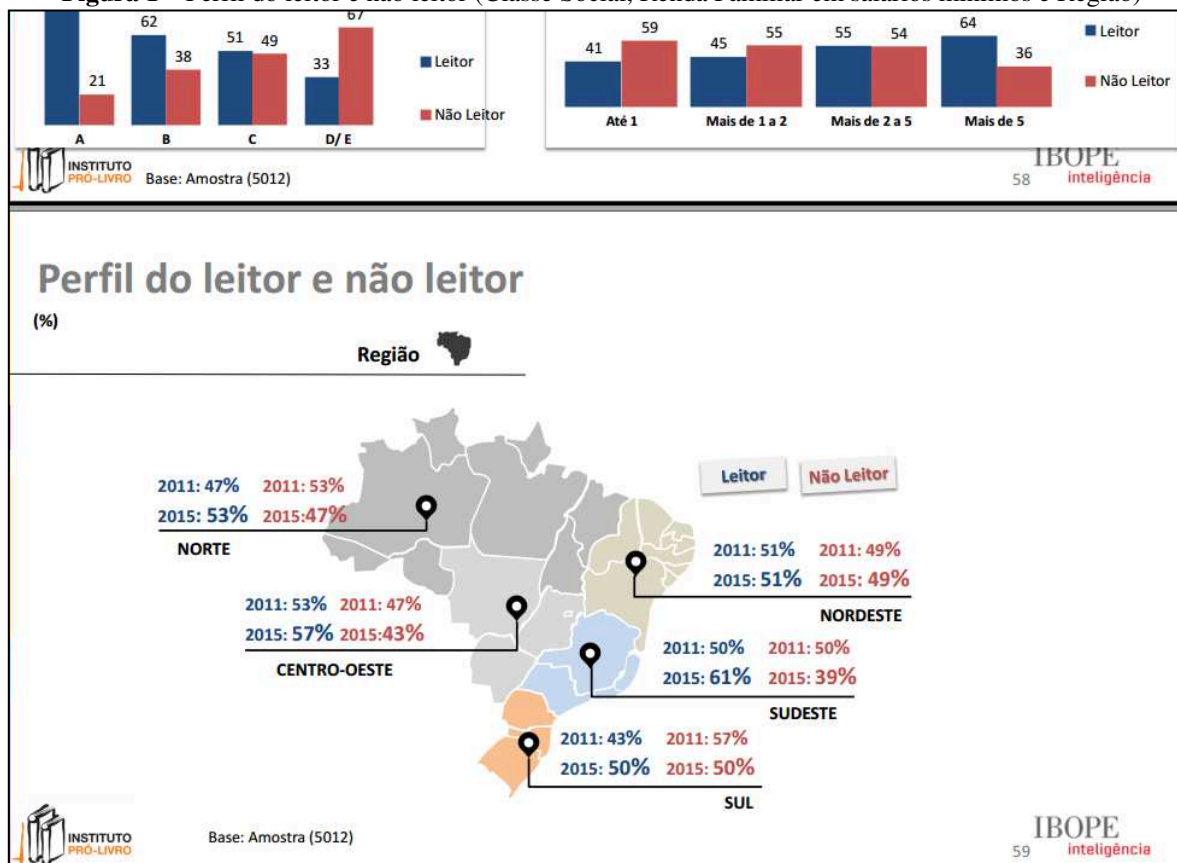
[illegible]

| | A | B | C | D/ E |
|---|---|---|---|---|
| Leitor | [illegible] | 62 | 51 | 33 |
| Não Leitor | 21 | 38 | 49 | 67 |

Leitor
Não Leitor

| | Até 1 | Mais de 1 a 2 | Mais de 2 a 5 | Mais de 5 |
|---|---|---|---|---|
| Leitor | 41 | 45 | 55 | 64 |
| Não Leitor | 59 | 55 | 54 | 36 |

Leitor
Não Leitor

INSTITUTO PRÓ-LIVRO Base: Amostra (5012)
IBOPE inteligência 58

Perfil do leitor e não leitor
(%)
Região

Leitor Não Leitor

2011: 47% 2011: 53%
2015: 53% 2015:47%
NORTE

2011: 51% 2011: 49%
2015: 51% 2015: 49%
NORDESTE

2011: 53% 2011: 47%
2015: 57% 2015:43%
CENTRO-OESTE

2011: 50% 2011: 50%
2015: 61% 2015: 39%
SUDESTE

2011: 43% 2011: 57%
2015: 50% 2015: 50%
SUL

INSTITUTO PRÓ-LIVRO Base: Amostra (5012)
IBOPE inteligência 59